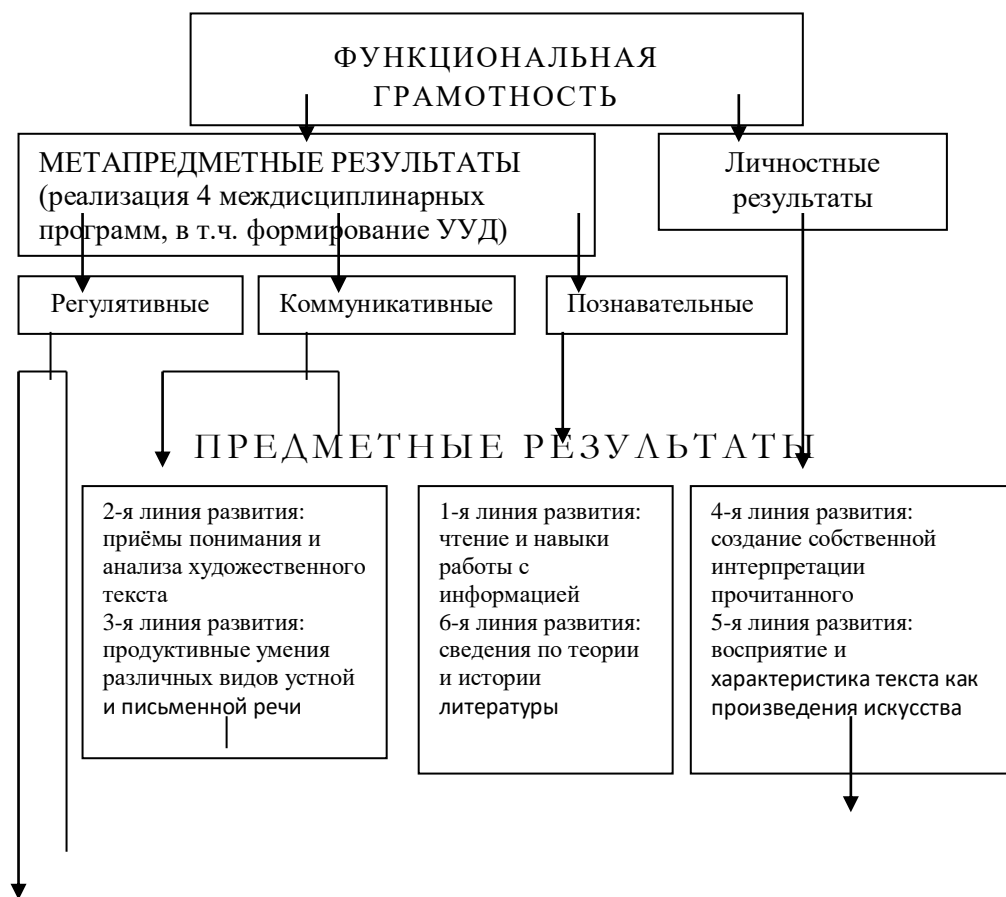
ФУНКЦИОНАЛЬНАЯ ГРАМОТНОСТЬ

МЕТАПРЕДМЕТНЫЕ РЕЗУЛЬТАТЫ (реализация 4 междисциплинарных программ, в т.ч. формирование УУД)

Личностные результаты

Регулятивные

Коммуникативные

Познавательные

ПРЕДМЕТНЫЕ РЕЗУЛЬТАТЫ

2-я линия развития: приёмы понимания и анализа художественного текста
3-я линия развития: продуктивные умения различных видов устной и письменной речи

1-я линия развития: чтение и навыки работы с информацией
6-я линия развития: сведения по теории и истории литературы

4-я линия развития: создание собственной интерпретации прочитанного
5-я линия развития: восприятие и характеристика текста как произведения искусства